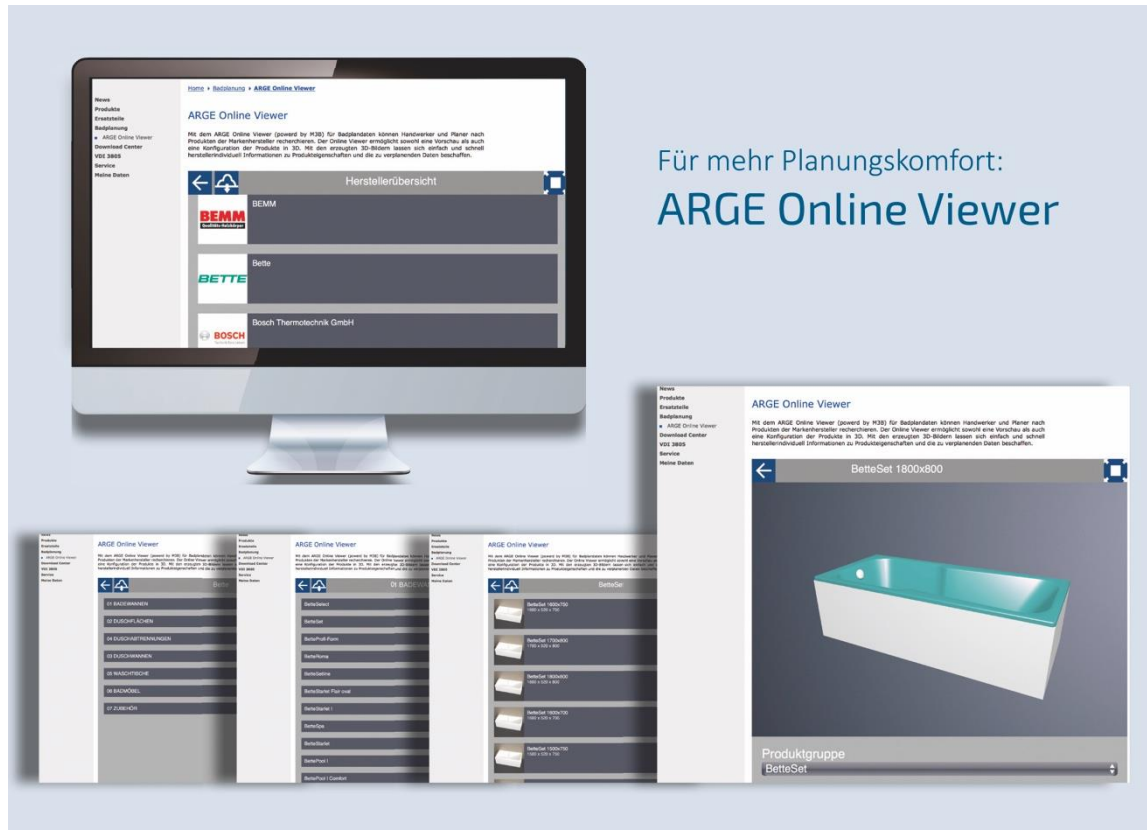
News
Produkte
Ersatzteile
Badplanung
ARGE Online Viewer
Download Center
VDI 3805
Service
Meine Daten

Home › Badplanung › ARGE Online Viewer

ARGE Online Viewer

Mit dem ARGE Online Viewer (powerd by M3B) für Badplandaten können Handwerker und Planer nach Produkten der Markenhersteller recherchieren. Der Online Viewer ermöglicht sowohl eine Vorschau als auch eine Konfiguration der Produkte in 3D. Mit den erzeugten 3D-Bildern lassen sich einfach und schnell herstellerindividuell Informationen zu Produkteigenschaften und die zu verplanenden Daten beschaffen.

Herstellerübersicht

BEMM

Bette

BETTE

BOSCH

Bosch Thermotechnik GmbH

Für mehr Planungskomfort:
ARGE Online Viewer

News
Produkte
Ersatzteile
Badplanung
ARGE Online Viewer
Download Center
VDI 3805
Service
Meine Daten

ARGE Online Viewer

Mit dem ARGE Online Viewer (powerd by M3B) für Badplandaten können Handwerker und Planer nach Produkten der Markenhersteller recherchieren. Der Online Viewer ermöglicht sowohl eine Vorschau als auch eine Konfiguration der Produkte in 3D. Mit den erzeugten 3D-Bildern lassen sich einfach und schnell herstellerindividuell Informationen zu Produkteigenschaften und die zu verplanenden Daten beschaffen.

BetteSet 1800x800

Produktgruppe
BetteSet

ARGE Online Viewer
01 BADEWANNEN
02 DUSCHFLÄCHEN
04 DUSCHABTRENNUNGEN
05 DUSCHWANNEN
06 WASCHTISCHE
08 BADMÖBEL
07 ZUBEHÖR

ARGE Online Viewer
01 BADEW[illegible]
BetteSelect
BetteSet
BetteProfi-Form
BetteHome
BetteSetline
BetteStarlet Flair oval
BetteStarlet I
BetteSpa
BetteStarlet
BettePool I
BettePool I Comfort

ARGE Online Viewer
BetteSet
BetteSet 1800x700
BetteSet 1700x800
BetteSet 1800x800
BetteSet 1600x700
BetteSet 1500x750